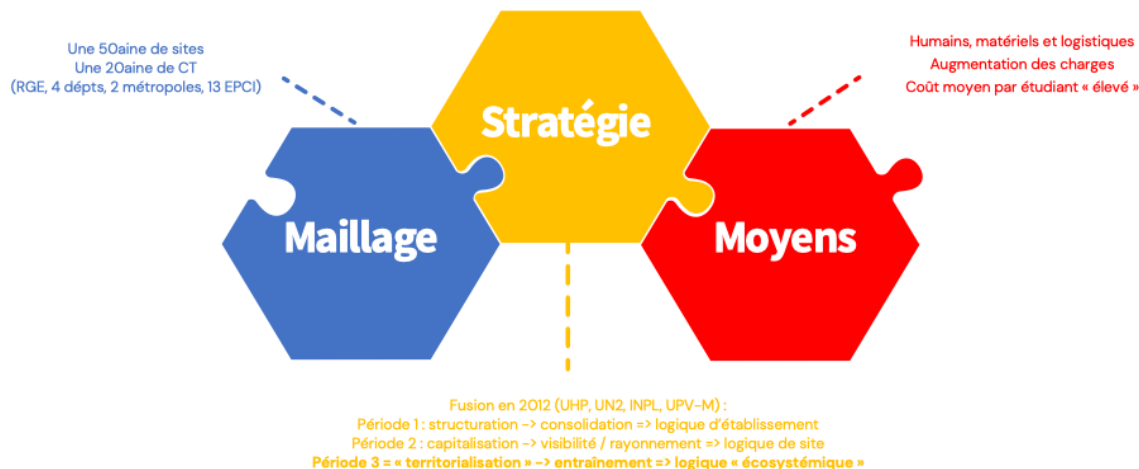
Une 50aine de sites
Une 20aine de CT
(RGE, 4 dépts, 2 métropoles, 13 EPCI)

Stratégie

Humains, matériels et logistiques
Augmentation des charges
Coût moyen par étudiant « élevé »

Maillage

Moyens

Fusion en 2012 (UHP, UN2, INPL, UPV-M) :
Période 1 : structuration -> consolidation => logique d'établissement
Période 2 : capitalisation -> visibilité / rayonnement => logique de site
Période 3 = « territorialisation » -> entraînement => logique « écosystémique »